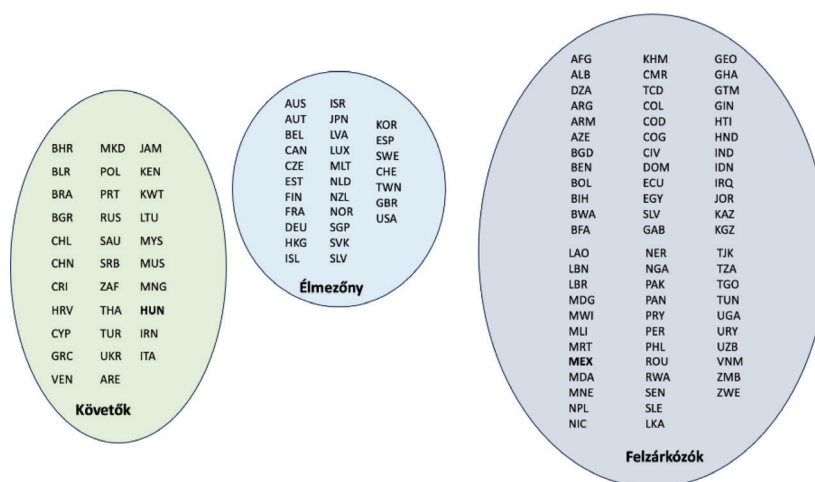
BHR MKD JAM
BLR POL KEN
BRA PRT KWT
BGR RUS LTU
CHL SAU MYS
CHN SRB MUS
CRI ZAF MNG
HRV THA HUN
CYP TUR IRN
GRC UKR ITA
VEN ARE

Követők

AUS ISR
AUT JPN KOR
BEL LVA ESP
CAN LUX SWE
CZE MLT CHE
EST NLD TWN
FIN NZL GBR
FRA NOR USA
DEU SGP
HKG SVK
ISL SLV

Élmezőny

AFG KHM GEO
ALB CMR GHA
DZA TCD GTM
ARG COL GIN
ARM COD HTI
AZE COG HND
BGD CIV IND
BEN DOM IDN
BOL ECU IRQ
BIH EGY JOR
BWA SLV KAZ
BFA GAB KGZ
LAO NER TJK
LBN NGA TZA
LBR PAK TGO
MDG PAN TUN
MWI PRY UGA
MLI PER URY
MRT PHL UZB
MEX ROU VNM
MDA RWA ZMB
MNE SEN ZWE
NPL SLE
NIC LKA

Felzárkózók